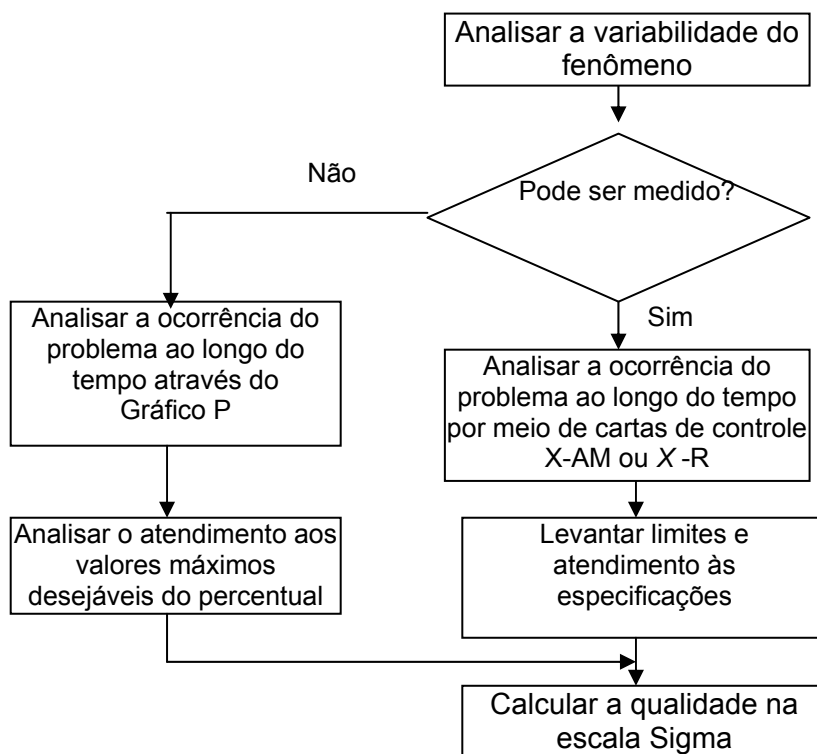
Analisar a variabilidade do fenômeno

Pode ser medido?

Não

Sim

Analisar a ocorrência do problema ao longo do tempo através do Gráfico P

Analisar a ocorrência do problema ao longo do tempo por meio de cartas de controle X-AM ou $X$ -R

Analisar o atendimento aos valores máximos desejáveis do percentual

Levantar limites e atendimento às especificações

Calcular a qualidade na escala Sigma